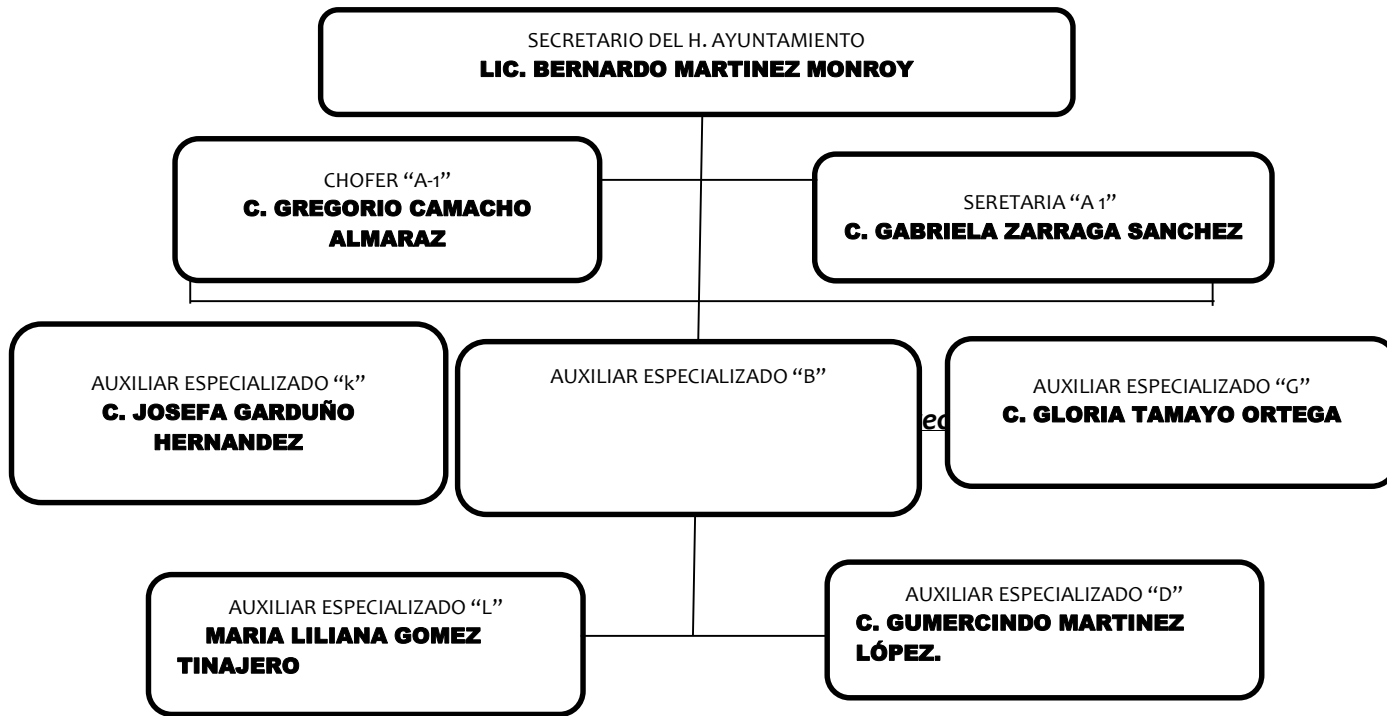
SECRETARIO DEL H. AYUNTAMIENTO
LIC. BERNARDO MARTINEZ MONROY

CHOFER "A-1"
C. GREGORIO CAMACHO ALMARAZ

SERETARIA "A 1"
C. GABRIELA ZARRAGA SANCHEZ

AUXILIAR ESPECIALIZADO "k"
C. JOSEFA GARDUÑO HERNANDEZ

AUXILIAR ESPECIALIZADO "B"

ec

AUXILIAR ESPECIALIZADO "G"
C. GLORIA TAMAYO ORTEGA

AUXILIAR ESPECIALIZADO "L"
MARIA LILIANA GOMEZ TINAJERO

AUXILIAR ESPECIALIZADO "D"
C. GUMERCINDO MARTINEZ LÓPEZ.